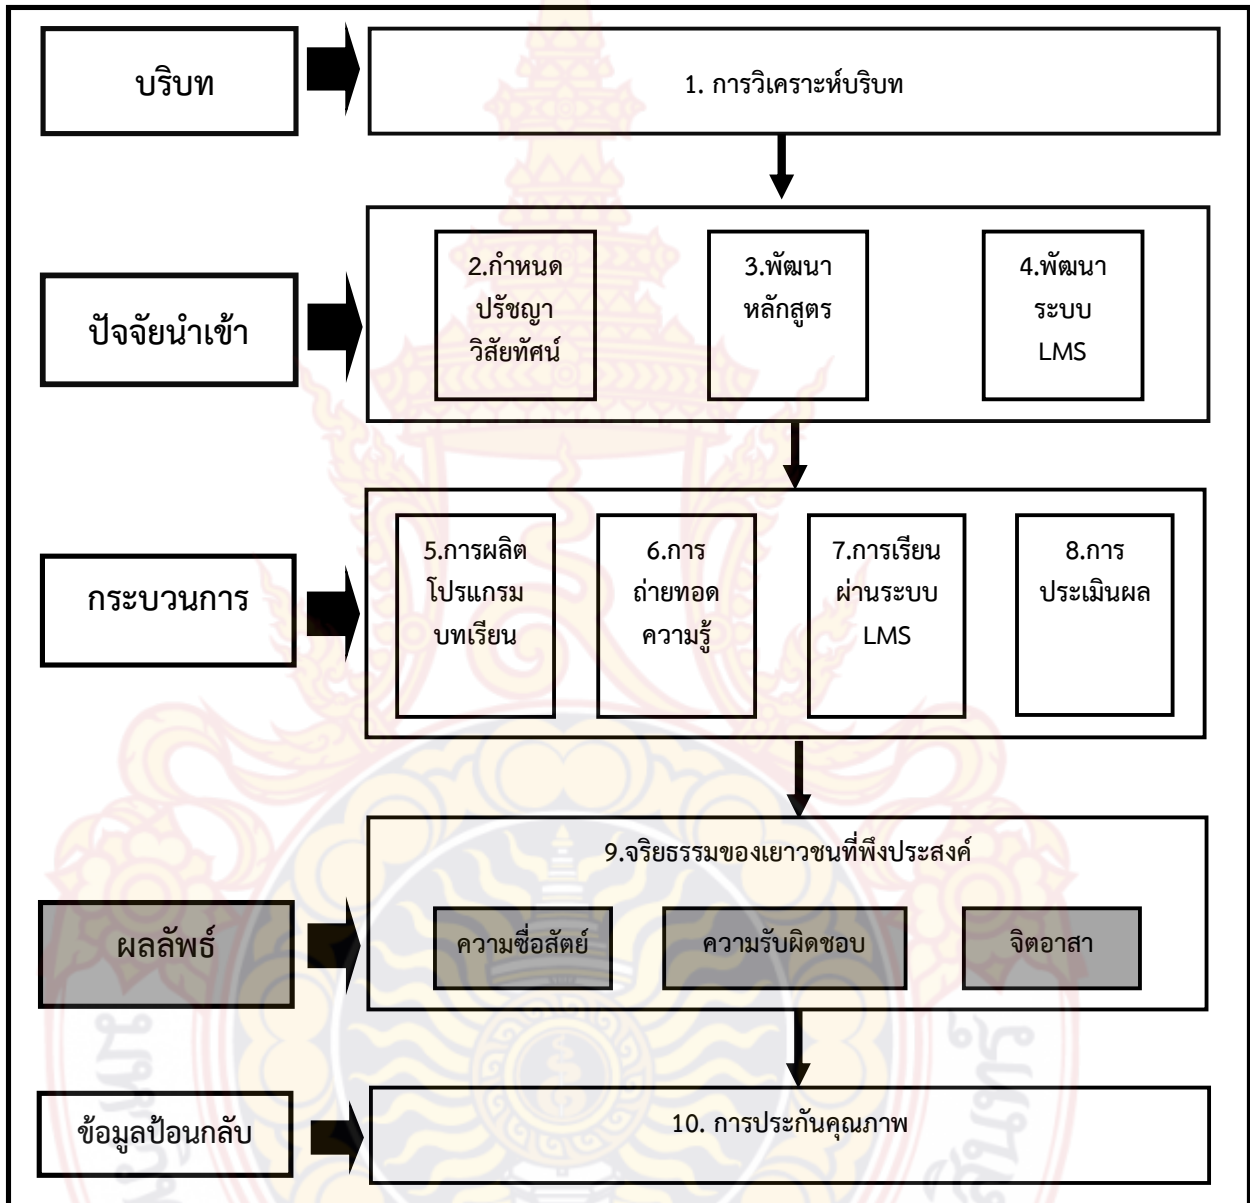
บริบท

1. การวิเคราะห์บริบท

ปัจจัยนำเข้า

2.กำหนด ปรัชญา วิสัยทัศน์

3.พัฒนา หลักสูตร

4.พัฒนา ระบบ LMS

กระบวนการ

5.การผลิต โปรแกรม บทเรียน

6.การ ถ่ายทอด ความรู้

7.การเรียน ผ่านระบบ LMS

8.การ ประเมินผล

ผลลัพธ์

9.จริยธรรมของเยาวชนที่พึงประสงค์

ความซื่อสัตย์

ความรับผิดชอบ

จิตอาสา

ข้อมูลป้อนกลับ

10. การประกันคุณภาพ